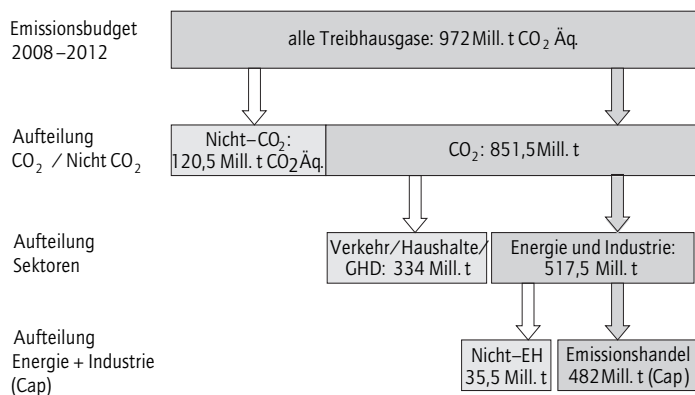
Emissionsbudget 2008 –2012

alle Treibhausgase: 972 Mill. t $CO_2$ Äq.

Aufteilung $CO_2$ / Nicht $CO_2$

Nicht–$CO_2$: 120,5 Mill. t $CO_2$Äq.

$CO_2$: 851,5 Mill. t

Aufteilung Sektoren

Verkehr/Haushalte/ GHD: 334 Mill. t

Energie und Industrie: 517,5 Mill. t

Aufteilung Energie + Industrie (Cap)

Nicht–EH 35,5 Mill. t

Emissionshandel 482 Mill. t (Cap)